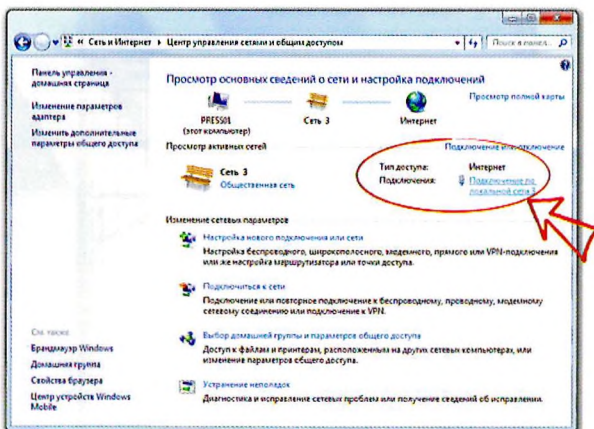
« Сеть и Интернет ▸ Центр управления сетями и общим доступом

Поиск в панел...

Панель управления - домашняя страница

Изменение параметров адаптера

Изменить дополнительные параметры общего доступа

Просмотр основных сведений о сети и настройка подключений

Просмотр полной карты

PRES001 (этот компьютер)

Сеть 3

Интернет

Просмотр активных сетей

Подключение или отключение

Сеть 3
Общественная сеть

Тип доступа: Интернет
Подключения: Подключение по локальной сети 2

Изменение сетевых параметров

Настройка нового подключения или сети
Настройка беспроводного, широкополосного, модемного, прямого или VPN-подключения или же настройка маршрутизатора или точки доступа.

Подключиться к сети
Подключение или повторное подключение к беспроводному, проводному, модемному сетевому соединению или подключение к VPN.

Выбор домашней группы и параметров общего доступа
Доступ к файлам и принтерам, расположенным на других сетевых компьютерах, или изменение параметров общего доступа.

Устранение неполадок
Диагностика и исправление сетевых проблем или получение сведений об исправлении.

См. также

Брандмауэр Windows

Домашняя группа

Свойства браузера

Центр устройств Windows Mobile